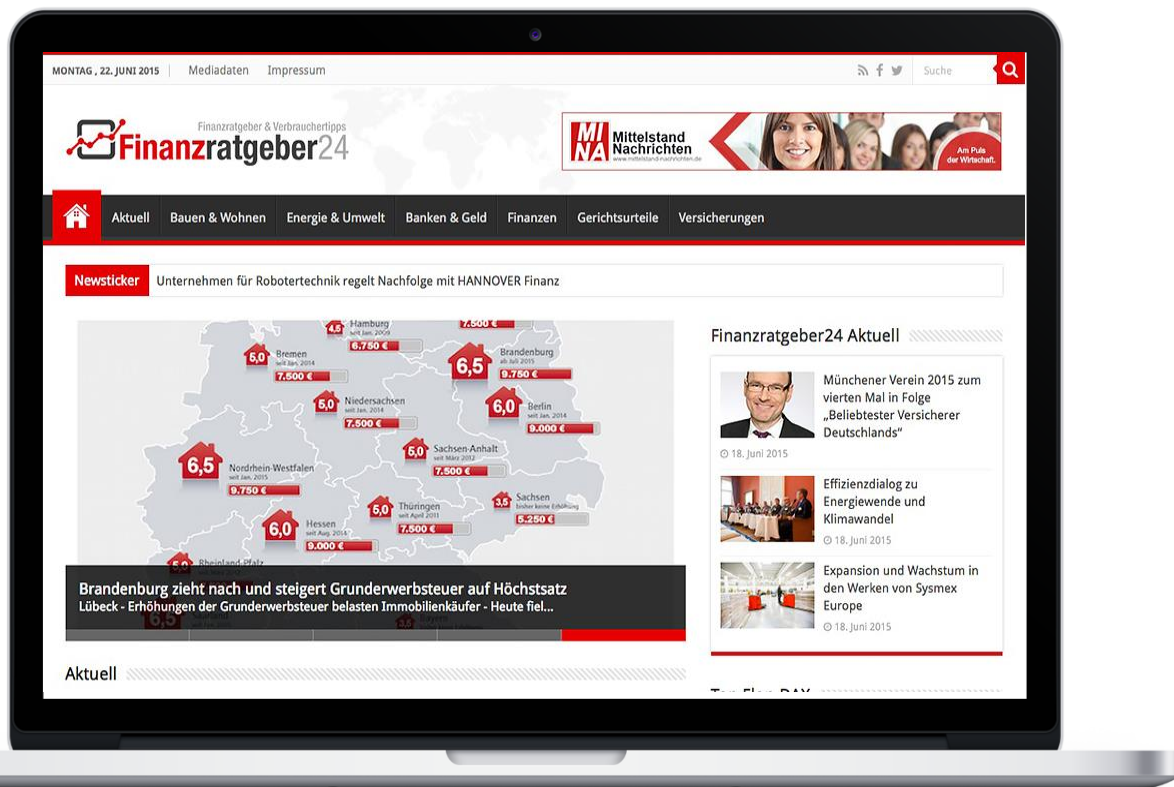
MONTAG , 22. JUNI 2015 | Mediadaten Impressum

Suche

Finanzratgeber & Verbrauchertipps
Finanzratgeber24

MI NA Mittelstand Nachrichten
www.mittelstand-nachrichten.de
Am Puls der Wirtschaft.

Aktuell Bauen & Wohnen Energie & Umwelt Banken & Geld Finanzen Gerichtsurteile Versicherungen

Newsticker Unternehmen für Robotertechnik regelt Nachfolge mit HANNOVER Finanz

4,5 Hamburg seit Jan. 2009
7.500 €
5,0 Bremen seit Jan. 2014
6.750 €
7.500 €
6,5 Brandenburg ab Juli 2015
9.750 €
5,0 Niedersachsen seit Jan. 2014
7.500 €
6,0 Berlin seit Jan. 2014
9.000 €
5,0 Sachsen-Anhalt seit März 2012
7.500 €
6,5 Nordrhein-Westfalen seit Jan. 2015
9.750 €
3,5 Sachsen bisher keine Erhöhung
5.250 €
5,0 Thüringen seit April 2011
7.500 €
6,0 Hessen seit Aug. 2014
9.000 €
5,0 Rheinland-Pfalz

Brandenburg zieht nach und steigert Grunderwerbsteuer auf Höchstsatz
Lübeck - Erhöhungen der Grunderwerbsteuer belasten Immobilienkäufer - Heute fiel...

Aktuell

Finanzratgeber24 Aktuell

Münchener Verein 2015 zum vierten Mal in Folge „Beliebtester Versicherer Deutschlands“
18. Juni 2015

Effizienzdialog zu Energiewende und Klimawandel
18. Juni 2015

Expansion und Wachstum in den Werken von Sysmex Europe
18. Juni 2015

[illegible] DAX